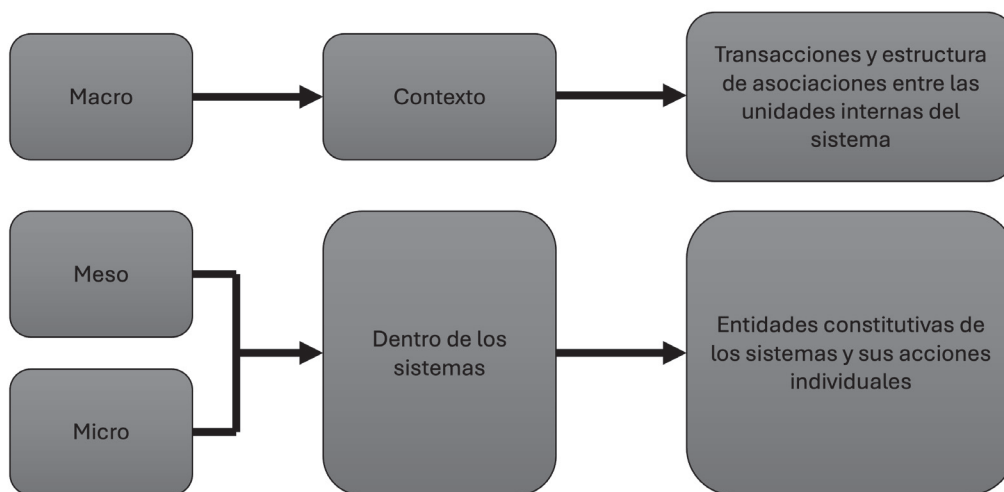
Macro

Contexto

Transacciones y estructura de asociaciones entre las unidades internas del sistema

Meso

Micro

Dentro de los sistemas

Entidades constitutivas de los sistemas y sus acciones individuales